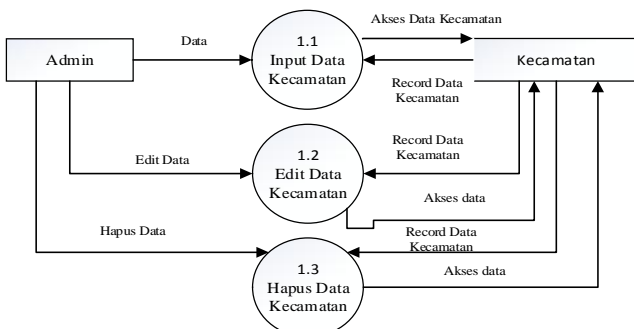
Admin

Data

1.1
Input Data
Kecamatan

Akses Data Kecamatan

Kecamatan

Record Data
Kecamatan

Edit Data

1.2
Edit Data
Kecamatan

Record Data
Kecamatan

Akses data

Hapus Data

Record Data
Kecamatan

1.3
Hapus Data
Kecamatan

Akses data